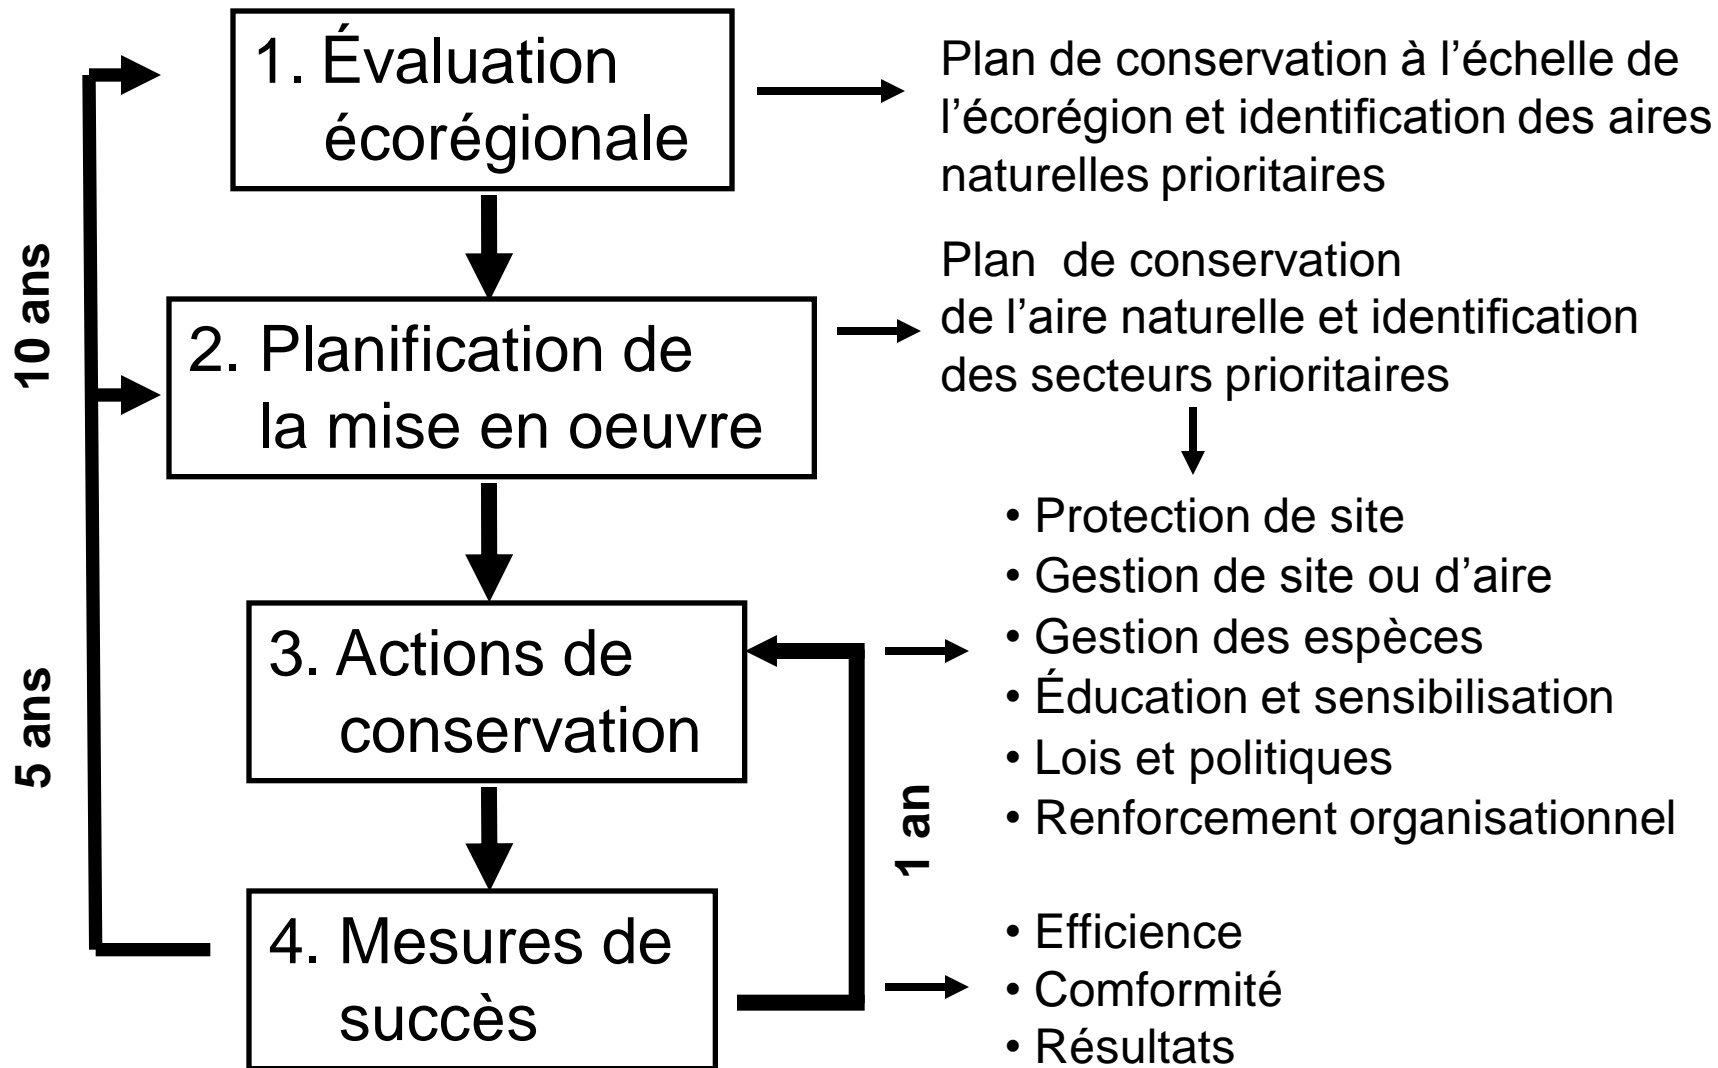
1. Évaluation écorégionale

Plan de conservation à l'échelle de l'écorégion et identification des aires naturelles prioritaires

2. Planification de la mise en oeuvre

Plan de conservation de l'aire naturelle et identification des secteurs prioritaires

3. Actions de conservation

• Protection de site
• Gestion de site ou d'aire
• Gestion des espèces
• Éducation et sensibilisation
• Lois et politiques
• Renforcement organisationnel

4. Mesures de succès

• Efficience
• Comformité
• Résultats

10 ans

5 ans

1 an